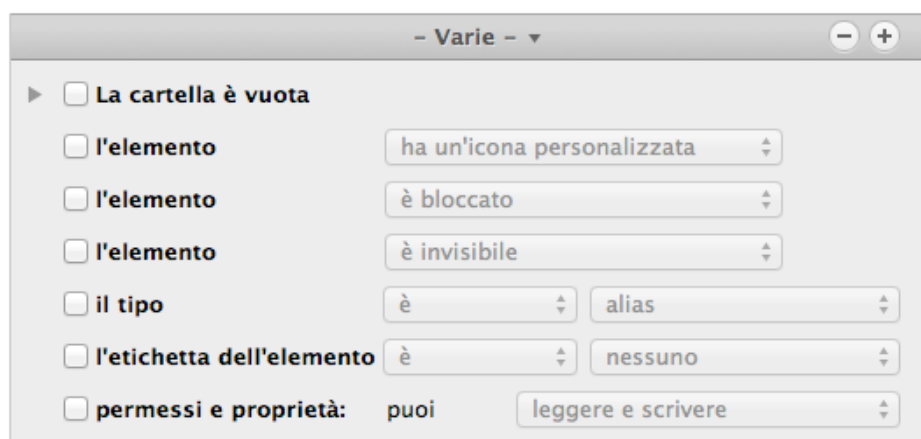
– Varie –

La cartella è vuota

l'elemento ha un'icona personalizzata

l'elemento è bloccato

l'elemento è invisibile

il tipo è alias

l'etichetta dell'elemento è nessuno

permessi e proprietà: puoi leggere e scrivere